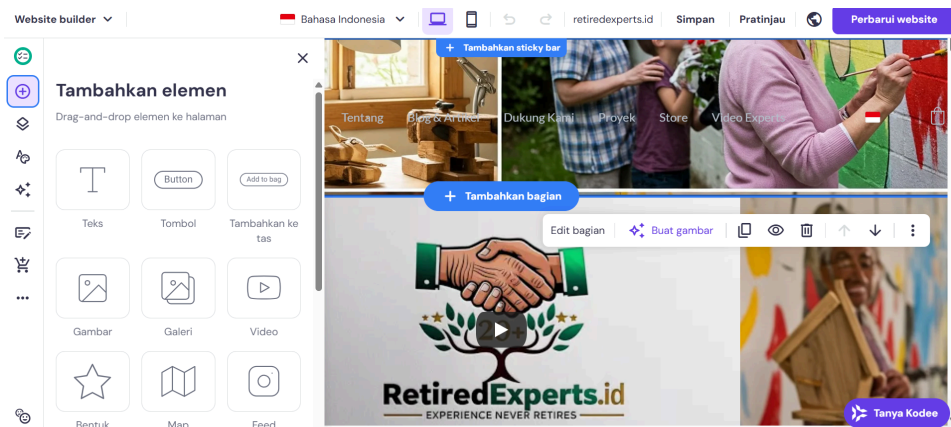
Website builder

Bahasa Indonesia

retiredexperts.id

Simpan

Pratinjau

Perbarui website

Tambahkan elemen

Drag-and-drop elemen ke halaman

Button

Add to bag

Teks

Tombol

Tambahkan ke tas

Gambar

Galeri

Video

Bentuk

Map

Feed

Tambahkan sticky bar

Tentang

Blog & Artikel

Dukung Kami

Proyek

Store

Video Experts

Tambahkan bagian

Edit bagian

Buat gambar

RetiredExperts.id

EXPERIENCE NEVER RETIRES

Tanya Kodee